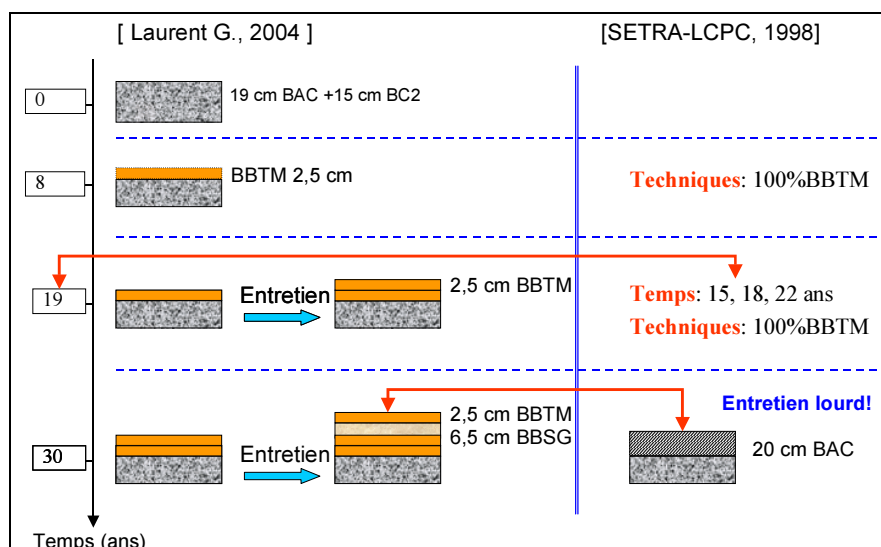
[ Laurent G., 2004 ]

[SETRA-LCPC, 1998]

0

19 cm BAC +15 cm BC2

8

BBTM 2,5 cm

Techniques: 100%BBTM

19

Entretien

2,5 cm BBTM

Temps: 15, 18, 22 ans

Techniques: 100%BBTM

Entretien lourd!

30

Entretien

2,5 cm BBTM
6,5 cm BBSG

20 cm BAC

Temps (ans)